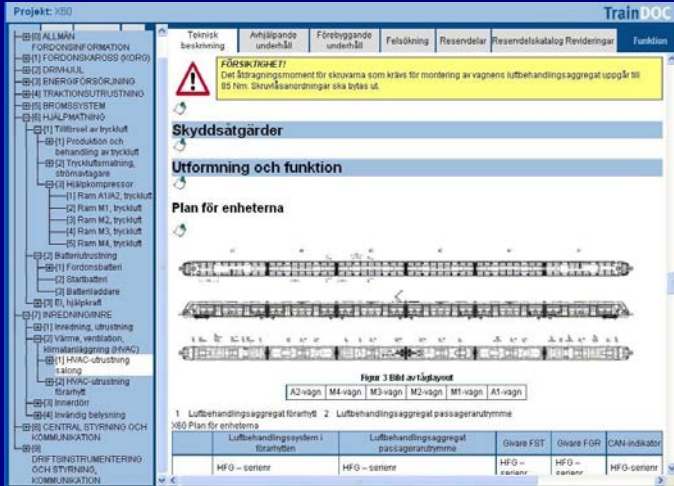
Projekt: X60

TrainDOC

[0] ALLMÄN FORDONSINFORMATION
[1] FORDONSKAROSS (KORG)
[2] DRIVHJUL
[3] ENERGIFÖRSÖRJNING
[4] TRAKTIONSUTRUSTNING
[5] BROMSSYSTEM
[6] HJÄLPMATNING
[1] Tillförsel av tryckluft
[1] Produktion och behandling av tryckluft
[2] Tryckluftsmatning, strömavtagare
[3] Hjälpkompressor
[1] Ram A1/A2, tryckluft
[2] Ram M1, tryckluft
[3] Ram M2, tryckluft
[4] Ram M3, tryckluft
[5] Ram M4, tryckluft
[2] Batteriutrustning
[1] Fordonsbatteri
[2] Startbatteri
[3] Batteriladdare
[3] El, hjälpkraft
[7] INREDNING/INRE
[1] Inredning, utrustning
[2] Värme, ventilation, klimatanläggning (HVAC)
[1] HVAC-utrustning salong
[2] HVAC-utrustning förarhytt
[3] Innerdörr
[4] Invändig belysning
[8] CENTRAL STYRNING OCH KOMMUNIKATION
[9] DRIFTSINSTRUMENTERING OCH STYRNING, KOMMUNIKATION

Teknisk beskrivning | Avhjälpande underhåll | Förebyggande underhåll | Felsökning | Reservdelar | Reservdelskatalog | Revideringar | Funktion

FÖRSIKTIGHET!
Det åtdragningsmoment för skruvarna som krävs för montering av vagnens luftbehandlingsaggregat uppgår till 85 Nm. Skruvlåsanordningar ska bytas ut.

Skyddsåtgärder

Utformning och funktion

Plan för enheterna

Figur 3 Bild av tåglayout

| A2-vagn | M4-vagn | M3-vagn | M2-vagn | M1-vagn | A1-vagn |
|---|---|---|---|---|---|

1 Luftbehandlingsaggregat förarhytt 2 Luftbehandlingsaggregat passagerarutrymme

X60 Plan för enheterna

| | Luftbehandlingssystem i förarhytten | Luftbehandlingsaggregat passagerarutrymme | Givare FST | Givare FGR | CAN-indikator |
|---|---|---|---|---|---|
| | HFG – serienr | HFG – serienr | HFG – serienr | HFG – serienr | HFG-serienr |